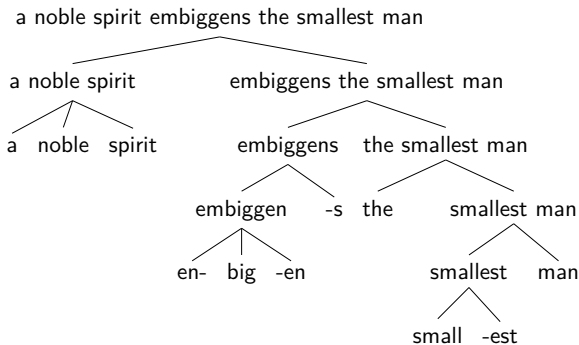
a noble spirit embiggens the smallest man

a noble spirit

embiggens the smallest man

a

noble

spirit

embiggens

the smallest man

embiggen

-s

the

smallest man

en-

big

-en

smallest

man

small

-est